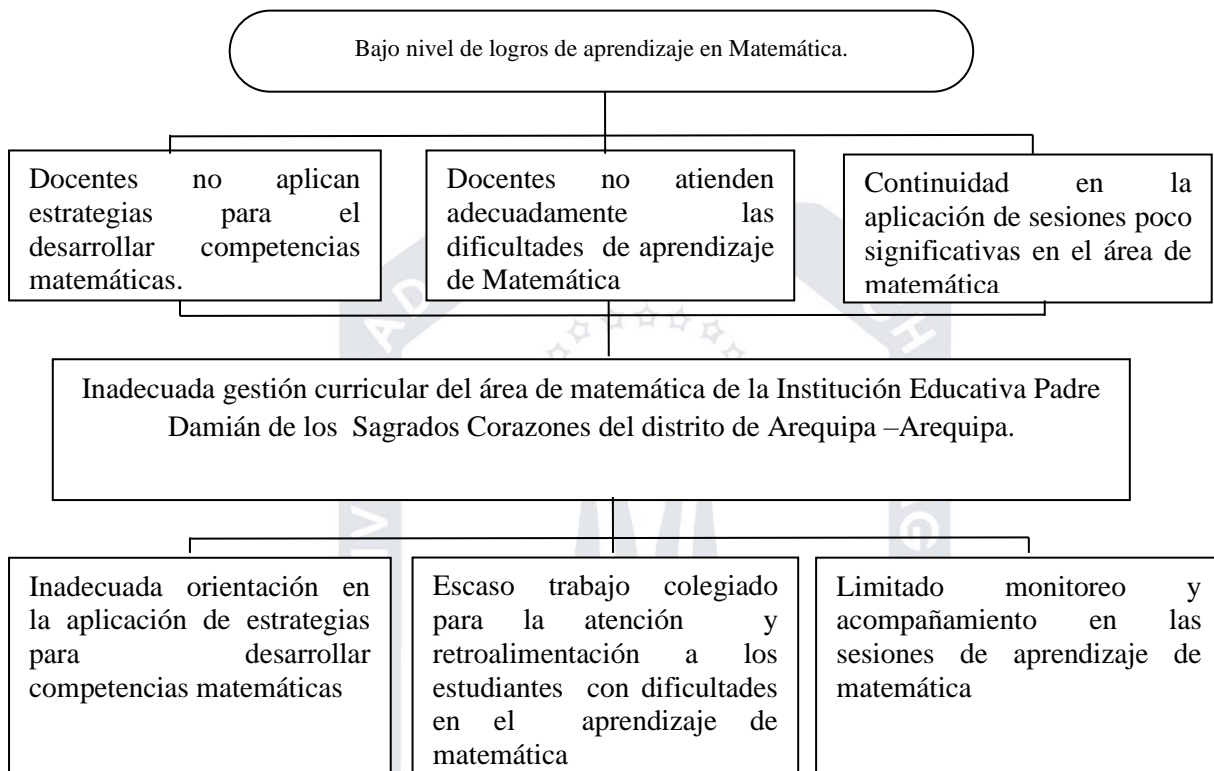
Bajo nivel de logros de aprendizaje en Matemática.

Docentes no aplican estrategias para el desarrollar competencias matemáticas.

Docentes no atienden adecuadamente las dificultades de aprendizaje de Matemática

Continuidad en la aplicación de sesiones poco significativas en el área de matemática

Inadecuada gestión curricular del área de matemática de la Institución Educativa Padre Damián de los Sagrados Corazones del distrito de Arequipa –Arequipa.

Inadecuada orientación en la aplicación de estrategias para desarrollar competencias matemáticas

Escaso trabajo colegiado para la atención y retroalimentación a los estudiantes con dificultades en el aprendizaje de matemática

Limitado monitoreo y acompañamiento en las sesiones de aprendizaje de matemática